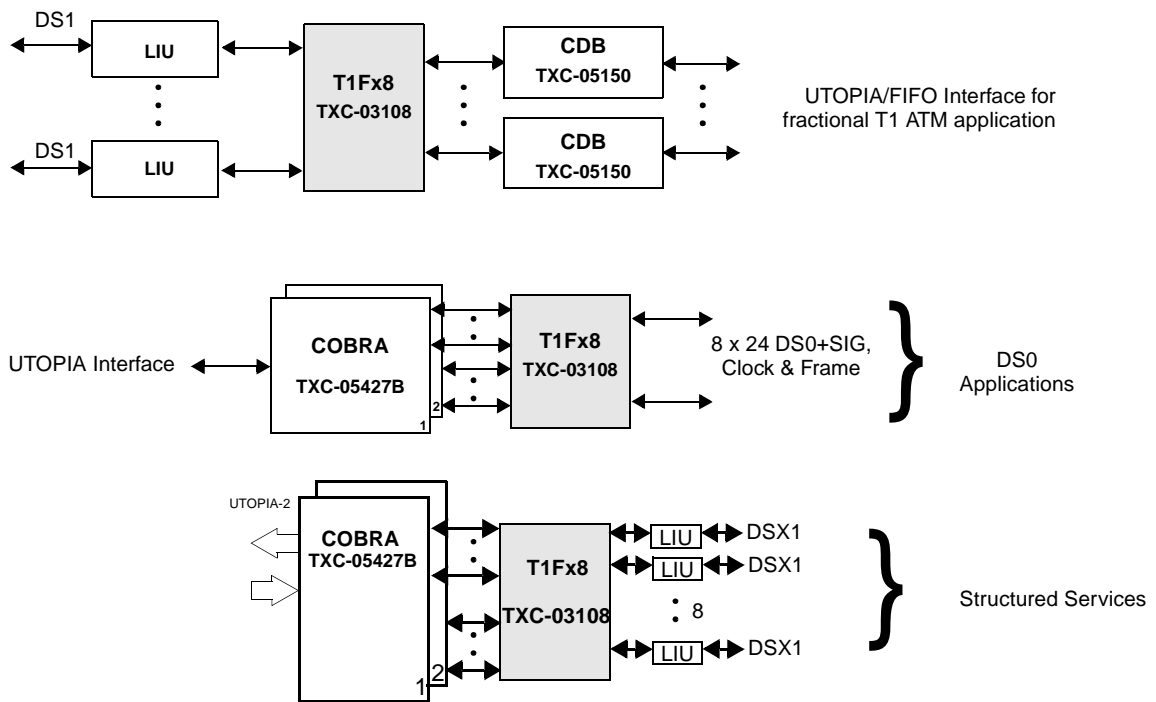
DS1

LIU

DS1

LIU

T1Fx8
TXC-03108

CDB
TXC-05150

CDB
TXC-05150

UTOPIA/FIFO Interface for fractional T1 ATM application

UTOPIA Interface

COBRA
TXC-05427B

2

1

T1Fx8
TXC-03108

8 x 24 DS0+SIG, Clock & Frame

DS0 Applications

UTOPIA-2

COBRA
TXC-05427B

2

1

T1Fx8
TXC-03108

LIU

DSX1

LIU

DSX1

8

LIU

DSX1

Structured Services